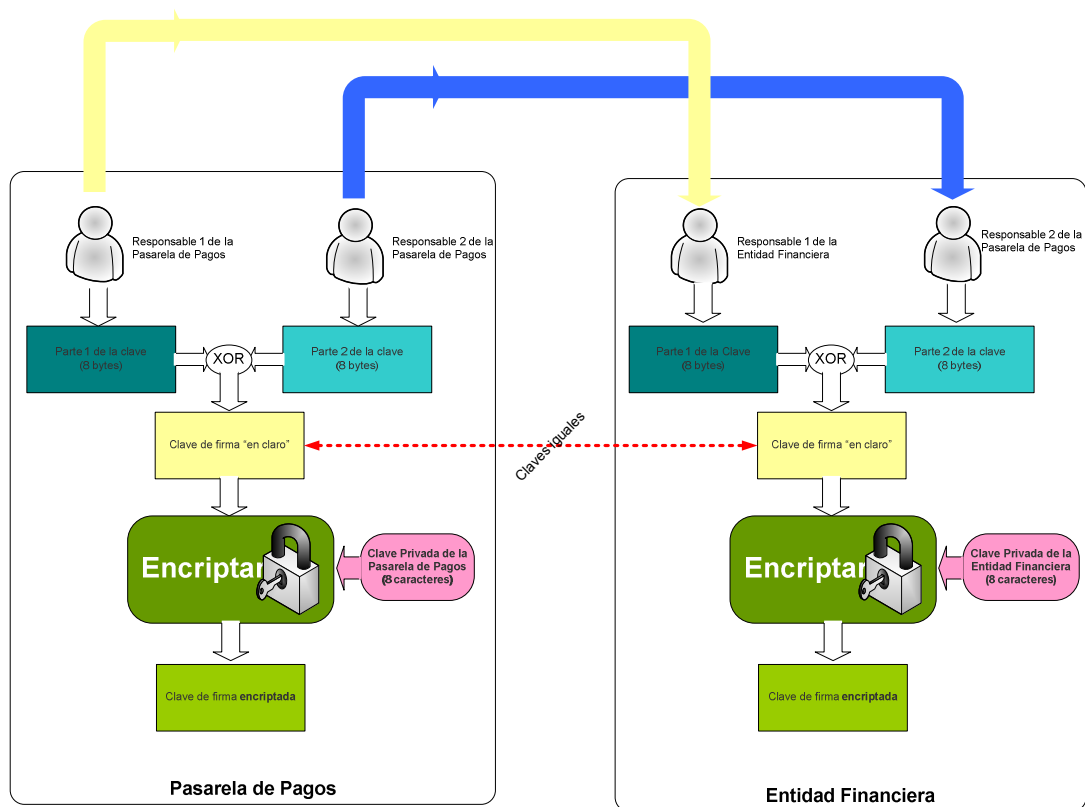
Responsable 1 de la Pasarela de Pagos

Responsable 2 de la Pasarela de Pagos

Parte 1 de la clave (8 bytes)

XOR

Parte 2 de la clave (8 bytes)

Clave de firma "en claro"

Encriptar

Clave Privada de la Pasarela de Pagos (8 caracteres)

Clave de firma encriptada

Pasarela de Pagos

Claves iguales

Responsable 1 de la Entidad Financiera

Responsable 2 de la Pasarela de Pagos

Parte 1 de la Clave (8 bytes)

XOR

Parte 2 de la clave (8 bytes)

Clave de firma "en claro"

Encriptar

Clave Privada de la Entidad Financiera (8 caracteres)

Clave de firma encriptada

Entidad Financiera